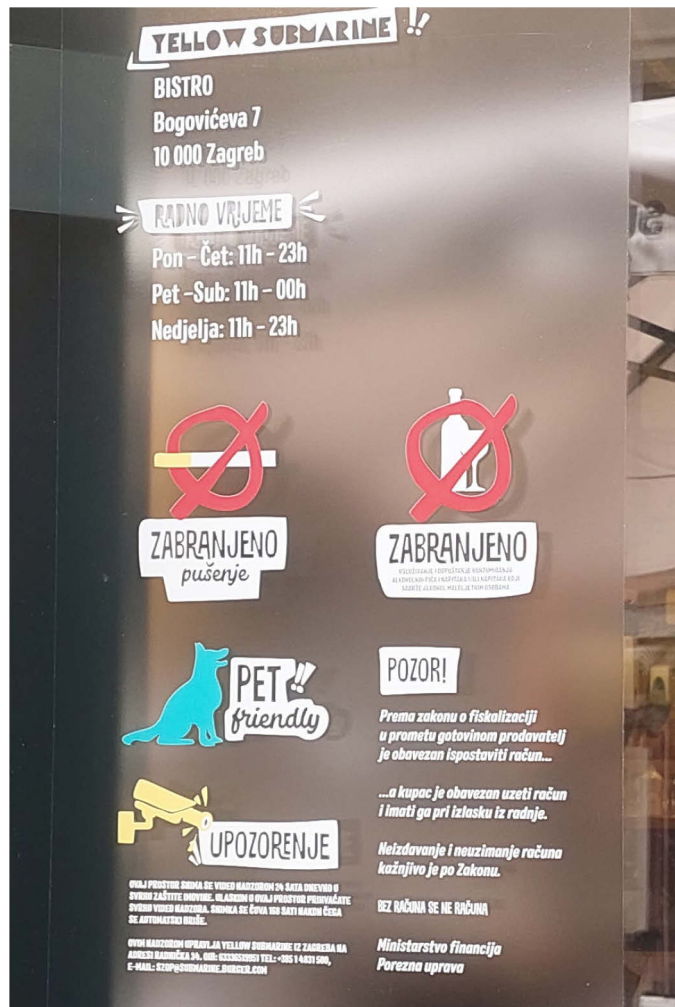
YELLOW SUBMARINE !!

BISTRO
Bogovićeva 7
10 000 Zagreb

RADNO VRIJEME

Pon – Čet: 11h – 23h
Pet –Sub: 11h – 00h
Nedjelja: 11h – 23h

ZABRANJENO
pušenje

ZABRANJENO
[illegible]

PET!! friendly

POZOR!

Prema zakonu o fiskalizaciji u prometu gotovinom prodavatelj je obavezan ispostaviti račun...

...a kupac je obavezan uzeti račun i imati ga pri izlasku iz radnje.

Neizdavanje i neuzimanje računa kažnjivo je po Zakonu.

BEZ RAČUNA SE NE RAČUNA

Ministarstvo financija
Porezna uprava

UPOZORENJE

OVAJ PROSTOR SNIMA SE VIDEO NADZOROM 24 SATA DNEVNO U SVRHU ZAŠTITE IMOVINE. ULASKOM U OVAJ PROSTOR PRIHVAĆATE SVENO VIDEO NADZORA. SNIMKA SE ČUVA 168 SATI NAKON ČEGA SE AUTOMATSKI BRIŠE.

OVIM NADZOROM UPRAVLJA YELLOW SUBMARINE IZ ZAGREBA NA ADRESI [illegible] 34. OIB: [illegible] TEL: +385 1 4831 500, E-MAIL: SZUP@SUBMARINE.BURGER.COM